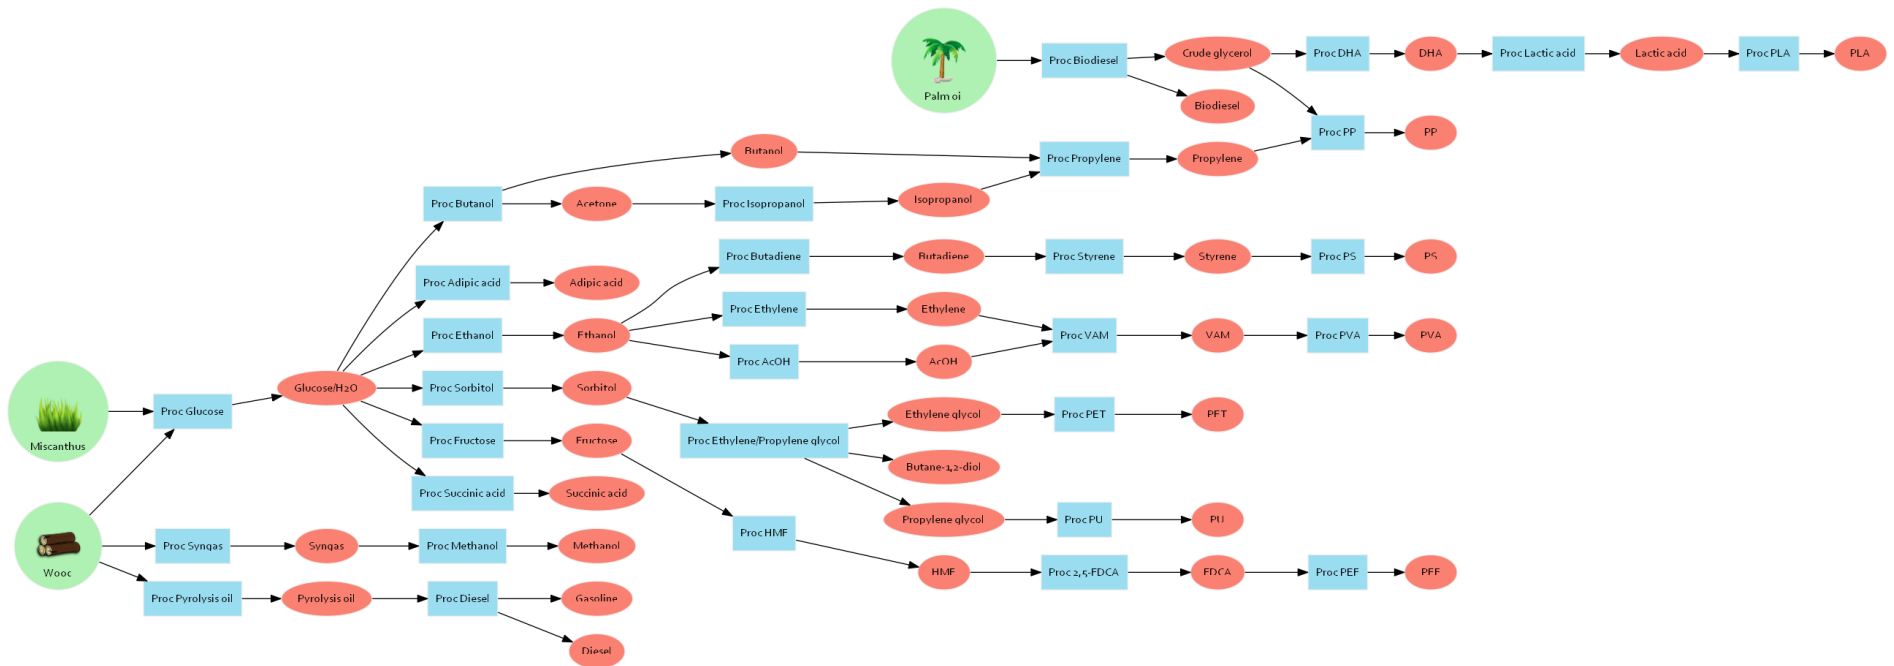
Palm oi
Proc Biodiesel
Crude glycerol
Proc DHA
DHA
Proc Lactic acid
Lactic acid
Proc PLA
PLA
Biodiesel
Proc PP
PP
Butanol
Proc Propylene
Propylene
Proc Butanol
Acetone
Proc Isopropanol
Isopropanol
Proc Butadiene
Butadiene
Proc Styrene
Styrene
Proc PS
PS
Proc Adipic acid
Adipic acid
Proc Ethylene
Ethylene
Proc Ethanol
Ethanol
Proc VAM
VAM
Proc PVA
PVA
Proc AcOH
AcOH
Miscanthus
Proc Glucose
Glucose/H2O
Proc Sorbitol
Sorbitol
Ethylene glycol
Proc PET
PET
Proc Fructose
Fructose
Proc Ethylene/Propylene glycol
Butane-1,2-diol
Proc Succinic acid
Succinic acid
Propylene glycol
Proc PU
PU
Proc HMF
Wooc
Proc Syngas
Syngas
Proc Methanol
Methanol
HMF
Proc 2,5-FDCA
FDCA
Proc PEF
PEF
Proc Pyrolysis oil
Pyrolysis oil
Proc Diesel
Gasoline
Diesel